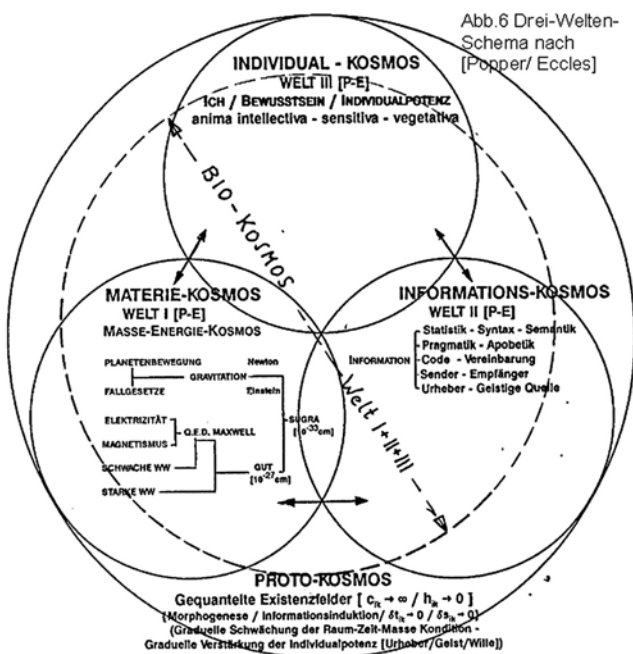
Abb.6 Drei-Welten-Schema nach [Popper/ Eccles]

INDIVIDUAL - KOSMOS
WELT III [P-E]
ICH / BEWUSSTSEIN / INDIVIDUALPOTENZ
anima intellectiva - sensitiva - vegetativa

BIO-KOSMOS

MATERIE-KOSMOS
WELT I [P-E]
MASSE-ENERGIE-KOSMOS

PLANETENBEWEGUNG
Newton
GRAVITATION
FALLGESETZE
Einstein
ELEKTRIZITÄT
MAGNETISMUS
Q.E.D. MAXWELL
SUGRA
[$10^{-33}$cm]
SCHWACHE WW
GUT
[$10^{-27}$cm]
STARKE WW

INFORMATIONS-KOSMOS
WELT II [P-E]
INFORMATION
Statistik - Syntax - Semantik
Pragmatik - Apobetik
Code - Vereinbarung
Sender - Empfänger
Urheber - Geistige Quelle

Welt I+II+III

PROTO-KOSMOS
Gequantelte Existenzfelder [ $c_{ik} \to \infty$ / $h_{ik} \to 0$ ]
[Morphogenese / Informationsinduktion/ $\delta t_{ik} \to 0$ / $\delta s_{ik} \to 0$]
(Graduelle Schwächung der Raum-Zeit-Masse Kondition -
Graduelle Verstärkung der Individualpotenz [Urheber/Geist/Wille])